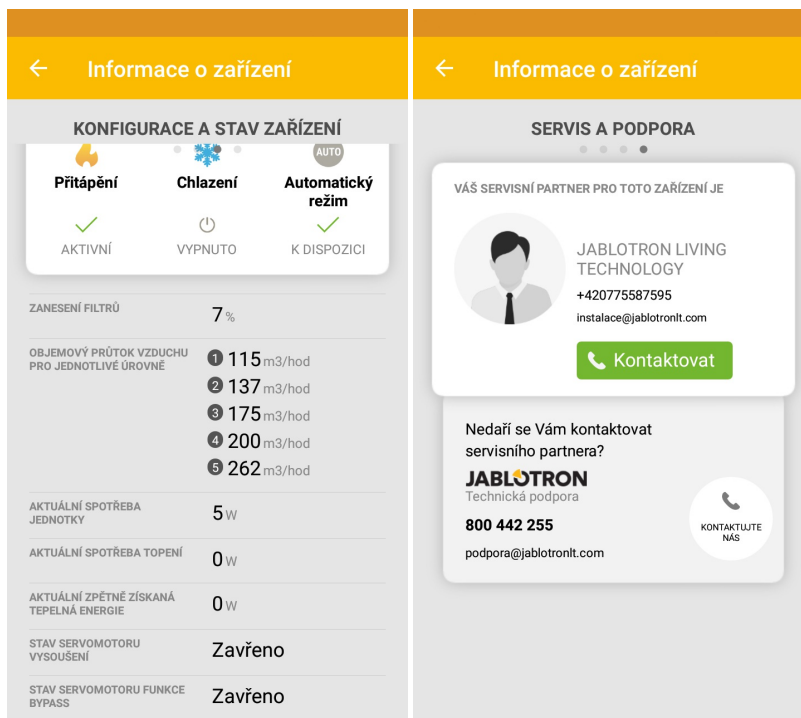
Informace o zařízení

KONFIGURACE A STAV ZAŘÍZENÍ

AUTO

Přitápění
AKTIVNÍ

Chlazení
VYPNUTO

Automatický režim
K DISPOZICI

| ZANESENÍ FILTRŮ | 7 % |
|---|---|
| OBJEMOVÝ PRŮTOK VZDUCHU PRO JEDNOTLIVÉ ÚROVNĚ | 1 115 m3/hod<br>2 137 m3/hod<br>3 175 m3/hod<br>4 200 m3/hod<br>5 262 m3/hod |
| AKTUÁLNÍ SPOTŘEBA JEDNOTKY | 5 W |
| AKTUÁLNÍ SPOTŘEBA TOPENÍ | 0 W |
| AKTUÁLNÍ ZPĚTNĚ ZÍSKANÁ TEPELNÁ ENERGIE | 0 W |
| STAV SERVOMOTORU VYSOUŠENÍ | Zavřeno |
| STAV SERVOMOTORU FUNKCE BYPASS | Zavřeno |

Informace o zařízení

SERVIS A PODPORA

VÁŠ SERVISNÍ PARTNER PRO TOTO ZAŘÍZENÍ JE

JABLOTRON LIVING TECHNOLOGY
+420775587595
instalace@jablotronlt.com

Kontaktovat

Nedaří se Vám kontaktovat servisního partnera?

JABLOTRON
Technická podpora

800 442 255

podpora@jablotronlt.com

KONTAKTUJTE NÁS